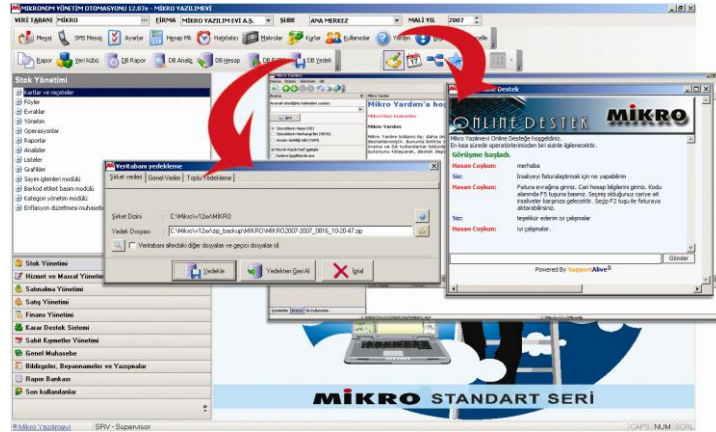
MİKRONOM YÖNETİM OTOMASYONU 12.07e - MİKRO YAZILIMEVİ

VERİ TABANI MIKRO FİRMA MİKRO YAZILIM EVİ A.Ş. ŞUBE ANA MERKEZ MALİ YIL 2007

Mesaj SMS Mesaj Ayarlar Hesap Mk. Hatırlatıcı Hakkında Kurlar Kullanıcılar Yardım

Rapor Yeni kütü DB Rapor DB Analiz DB Hesap DB Ed DB Yedek

Stok Yönetimi

Kartlar ve reçeteler
Föyler
Evraklar
Yönetim
Operasyonlar
Raporlar
Analizler
Listeler
Grafikler
Sayım işlemleri modülü
Barkod etiket basım modülü
Kategori yönetim modülü
Enflasyon düzeltmesi muhasebe

Stok Yönetimi
Hizmet ve Masraf Yönetimi
Satınalma Yönetimi
Satış Yönetimi
Finans Yönetimi
Karar Destek Sistemi
Sabit Kıymetler Yönetimi
Genel Muhasebe
Bildirgeler, Beyannameler ve Yazışmalar
Rapor Bankası
Son kullanılanlar

Mikro Yardım'a hoş

Mikro Yardımı

Veritabanı yedekleme

Çıkart verileri | Genel Veriler | Toplu Yedekleme

Şirket Dizini C:\Mikro\v12xx\MIKRO
Yedek Dosyası C:\Mikro\v12xx\ap_backup\MIKRO\MIKRO2007-2007_0816_10-20-47.zip

Veritabanı altındaki diğer dosyaları ve geçici dosyaları sil.

Yedekle Yedekten Geri Al İptal

Online Destek

ONLINE DESTEK MİKRO

Mikro Yazılımevi Online Desteğe hoşgeldiniz.
En kısa sürede operatörlerimizden biri sizinle ilgilenecektir.
Görüşme başladı.

Hasan Coşkun: merhaba
Siz: İrsaliyeyi faturalaştırmak için ne yapabilirim
Hasan Coşkun: Fatura evrağına giriniz. Cari hesap bilgilerini giriniz. Kodu alanında F5 tuşuna basınız. Seçmiş olduğunuz cariye ait irsaliyeler karşınıza gelecektir. Seçip F2 tuşu ile faturaya aktarabilirsiniz.
Siz: teşekkür ederim iyi çalışmalar
Hasan Coşkun: iyi çalışmalar.

Gönder

Powered By SupportAlive

MİKRO STANDART SERİ

©Mikro Yazılımevi SRV - Supervisor CAPS NUM SCRL